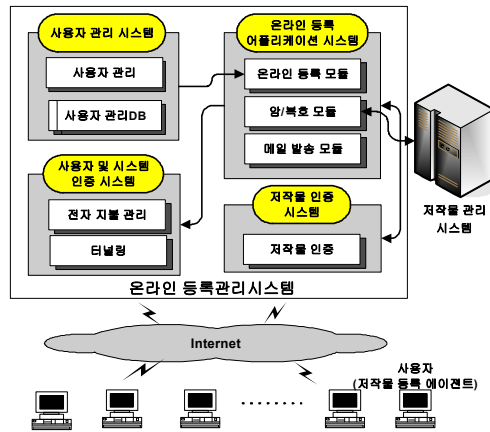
사용자 관리 시스템

사용자 관리

사용자 관리DB

온라인 등록 어플리케이션 시스템

온라인 등록 모듈

암/복호 모듈

메일 발송 모듈

사용자 및 시스템 인증 시스템

전자 지불 관리

터널링

저작물 인증 시스템

저작물 인증

저작물 관리 시스템

온라인 등록관리시스템

Internet

사용자 (저작물 등록 에이전트)

.........